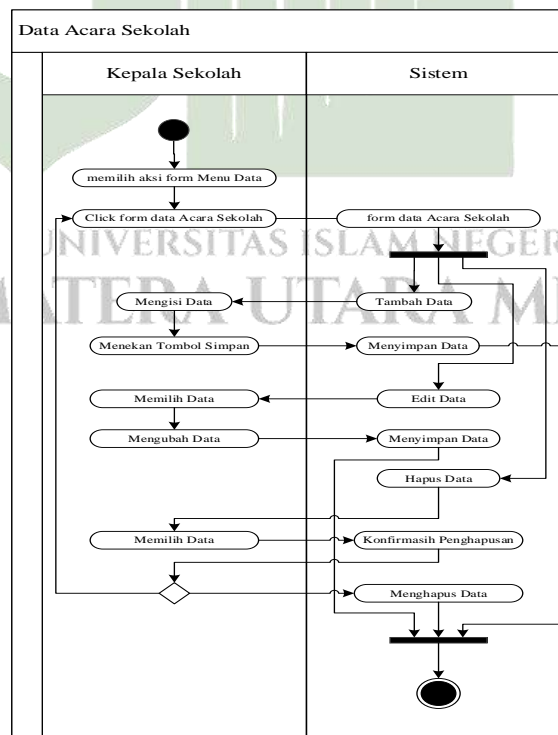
Data Acara Sekolah

Kepala Sekolah

Sistem

memilih aksi form Menu Data

Click form data Acara Sekolah

form data Acara Sekolah

UNIVERSITAS ISLAM NEGERI

SUMATERA UTARA MEDAN

Mengisi Data

Tambah Data

Menekan Tombol Simpan

Menyimpan Data

Memilih Data

Edit Data

Mengubah Data

Menyimpan Data

Hapus Data

Memilih Data

Konfirmasih Penghapusan

Menghapus Data